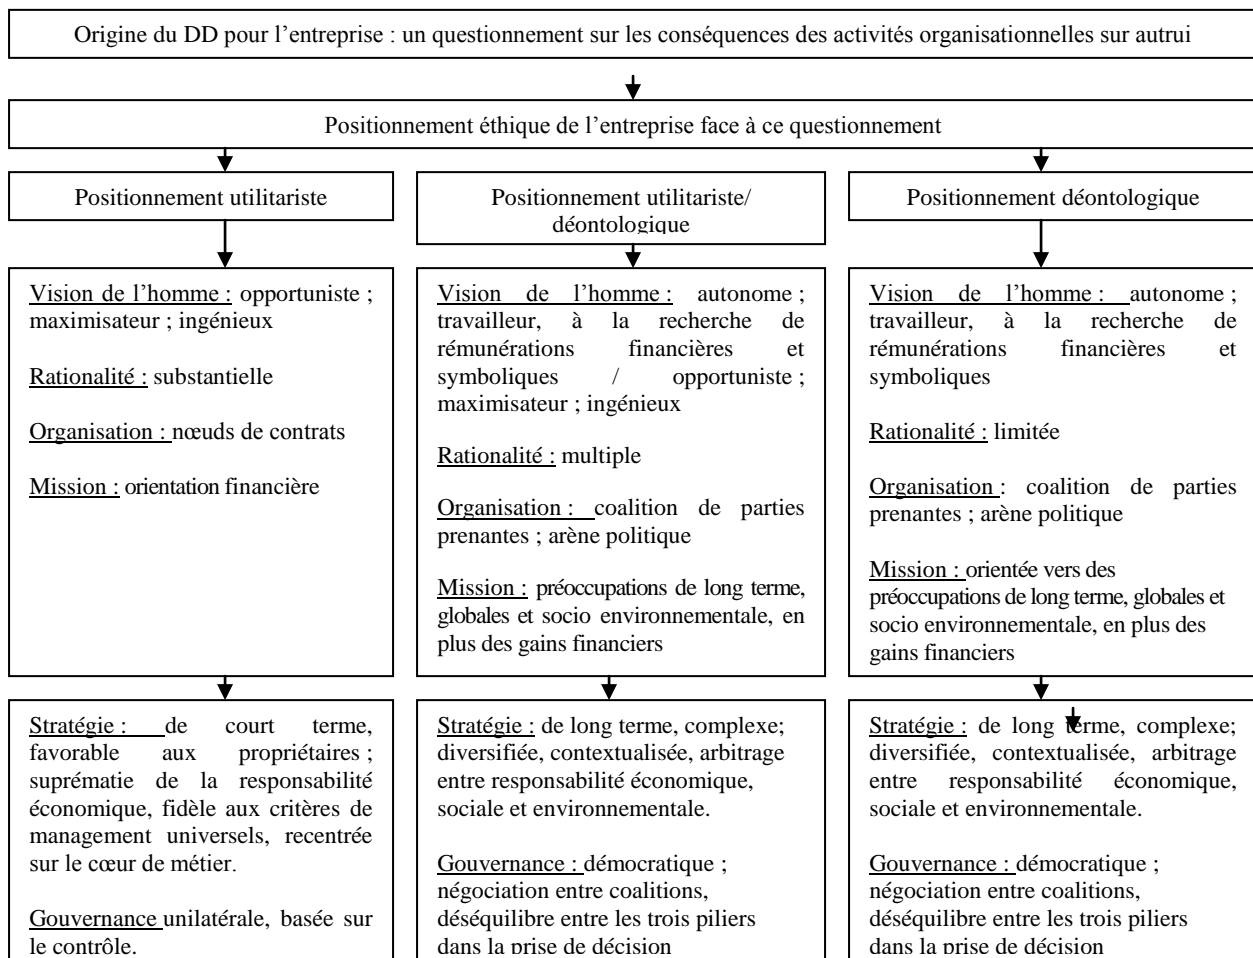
Origine du DD pour l'entreprise : un questionnement sur les conséquences des activités organisationnelles sur autrui

Positionnement éthique de l'entreprise face à ce questionnement

Positionnement utilitariste

Vision de l'homme : opportuniste ; maximisateur ; ingénieux

Rationalité : substantielle

Organisation : nœuds de contrats

Mission : orientation financière

Stratégie : de court terme, favorable aux propriétaires ; suprématie de la responsabilité économique, fidèle aux critères de management universels, recentrée sur le cœur de métier.

Gouvernance unilatérale, basée sur le contrôle.

Positionnement utilitariste/ déontologique

Vision de l'homme : autonome ; travailleur, à la recherche de rémunérations financières et symboliques / opportuniste ; maximisateur ; ingénieux

Rationalité : multiple

Organisation : coalition de parties prenantes ; arène politique

Mission : préoccupations de long terme, globales et socio environnementale, en plus des gains financiers

Stratégie : de long terme, complexe; diversifiée, contextualisée, arbitrage entre responsabilité économique, sociale et environnementale.

Gouvernance : démocratique ; négociation entre coalitions, déséquilibre entre les trois piliers dans la prise de décision

Positionnement déontologique

Vision de l'homme : autonome ; travailleur, à la recherche de rémunérations financières et symboliques

Rationalité : limitée

Organisation : coalition de parties prenantes ; arène politique

Mission : orientée vers des préoccupations de long terme, globales et socio environnementale, en plus des gains financiers

Stratégie : de long terme, complexe; diversifiée, contextualisée, arbitrage entre responsabilité économique, sociale et environnementale.

Gouvernance : démocratique ; négociation entre coalitions, déséquilibre entre les trois piliers dans la prise de décision